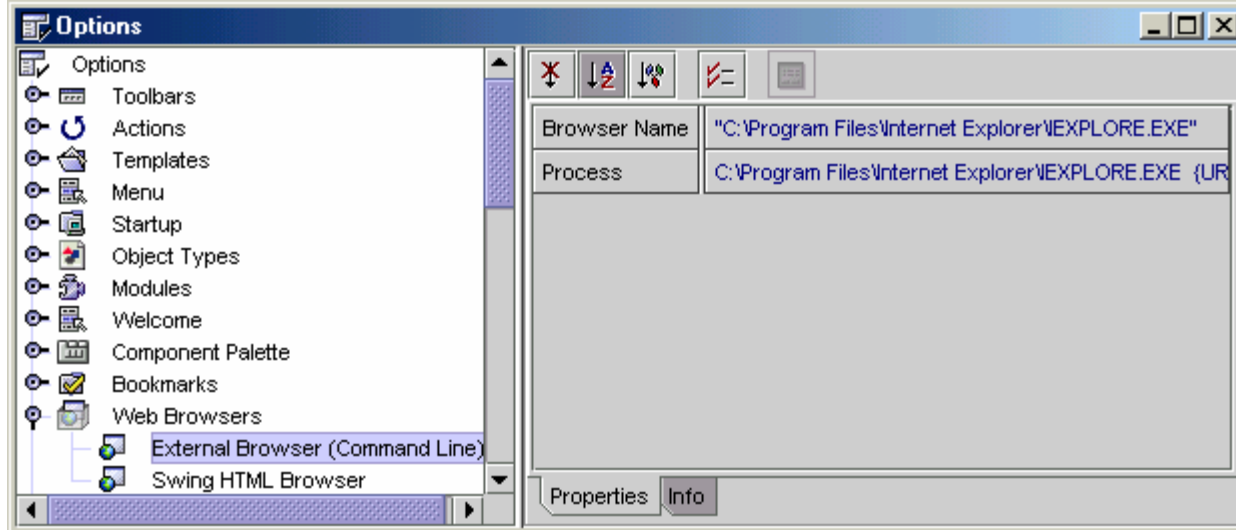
Options

Options
Toolbars
Actions
Templates
Menu
Startup
Object Types
Modules
Welcome
Component Palette
Bookmarks
Web Browsers
External Browser (Command Line)
Swing HTML Browser

| Browser Name | "C:\Program Files\Internet Explorer\IEXPLORE.EXE" |
|---|---|
| Process | C:\Program Files\Internet Explorer\IEXPLORE.EXE {UR |

Properties
Info